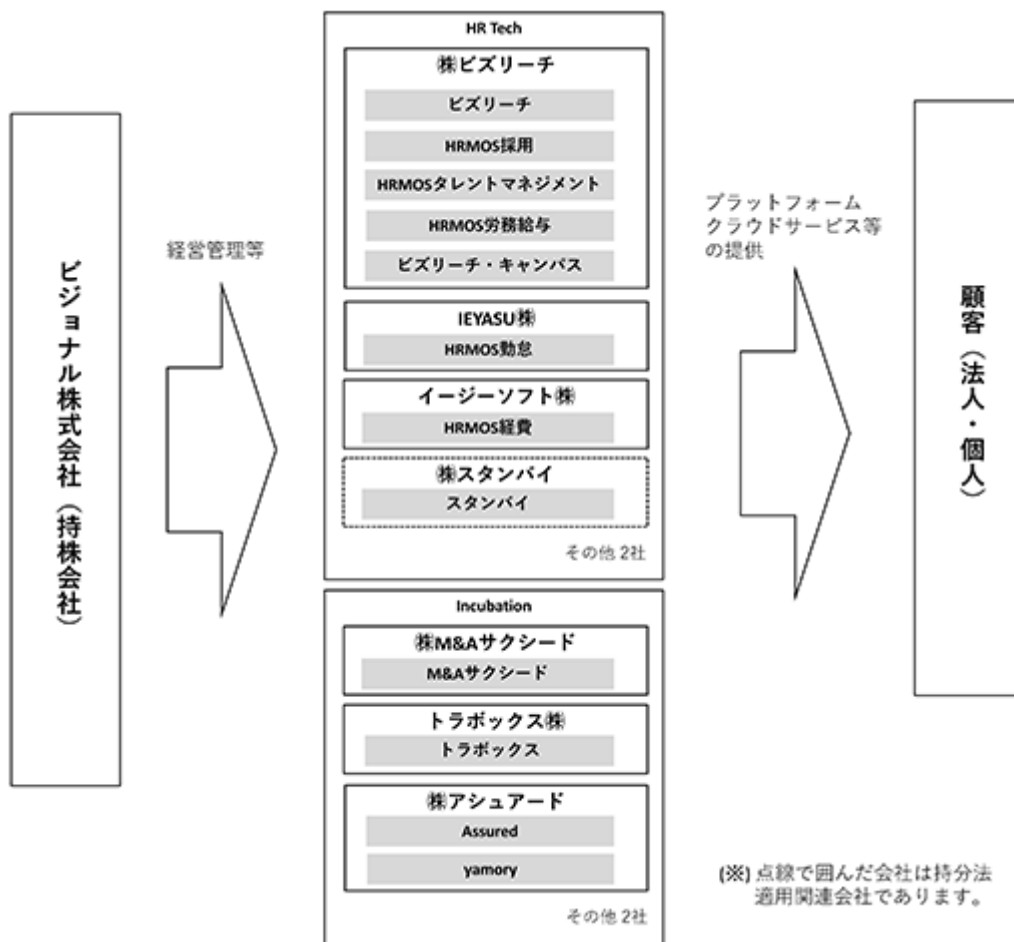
ビジョナル株式会社（持株会社）

経営管理等

HR Tech

㈱ビズリーチ

ビズリーチ

HRMOS採用

HRMOSタレントマネジメント

HRMOS労務給与

ビズリーチ・キャンパス

IEYASU㈱

HRMOS勤怠

イージーソフト㈱

HRMOS経費

㈱スタンバイ

スタンバイ

その他 2社

Incubation

㈱M&Aサクシード

M&Aサクシード

トラボックス㈱

トラボックス

㈱アシュアード

Assured

yamory

その他 2社

プラットフォーム
クラウドサービス等
の提供

顧客（法人・個人）

(※) 点線で囲んだ会社は持分法適用関連会社であります。